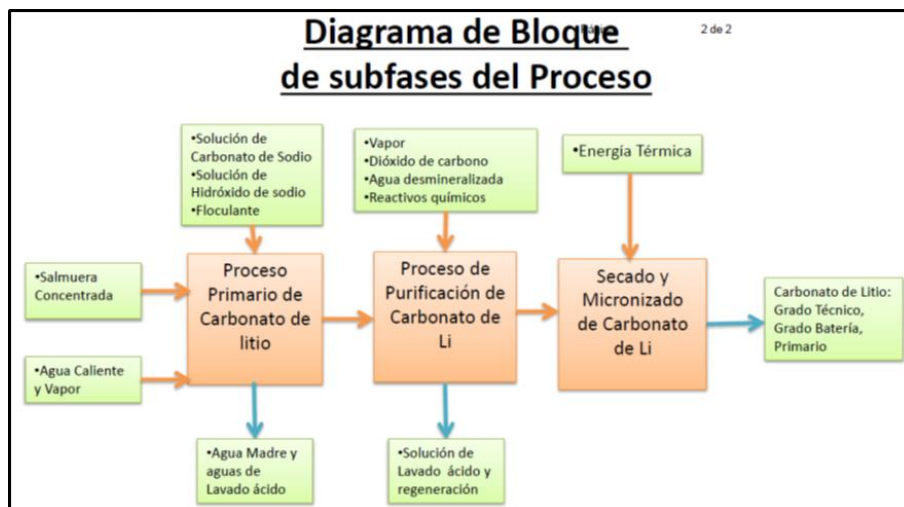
Diagrama de Bloque de subfases del Proceso

2 de 2

•Solución de Carbonato de Sodio
•Solución de Hidróxido de sodio
•Floculante

•Vapor
•Dióxido de carbono
•Agua desmineralizada
•Reactivos químicos

•Energía Térmica

•Salmuera Concentrada

•Agua Caliente y Vapor

Proceso Primario de Carbonato de litio

Proceso de Purificación de Carbonato de Li

Secado y Micronizado de Carbonato de Li

Carbonato de Litio: Grado Técnico, Grado Batería, Primario

•Agua Madre y aguas de Lavado ácido

•Solución de Lavado ácido y regeneración